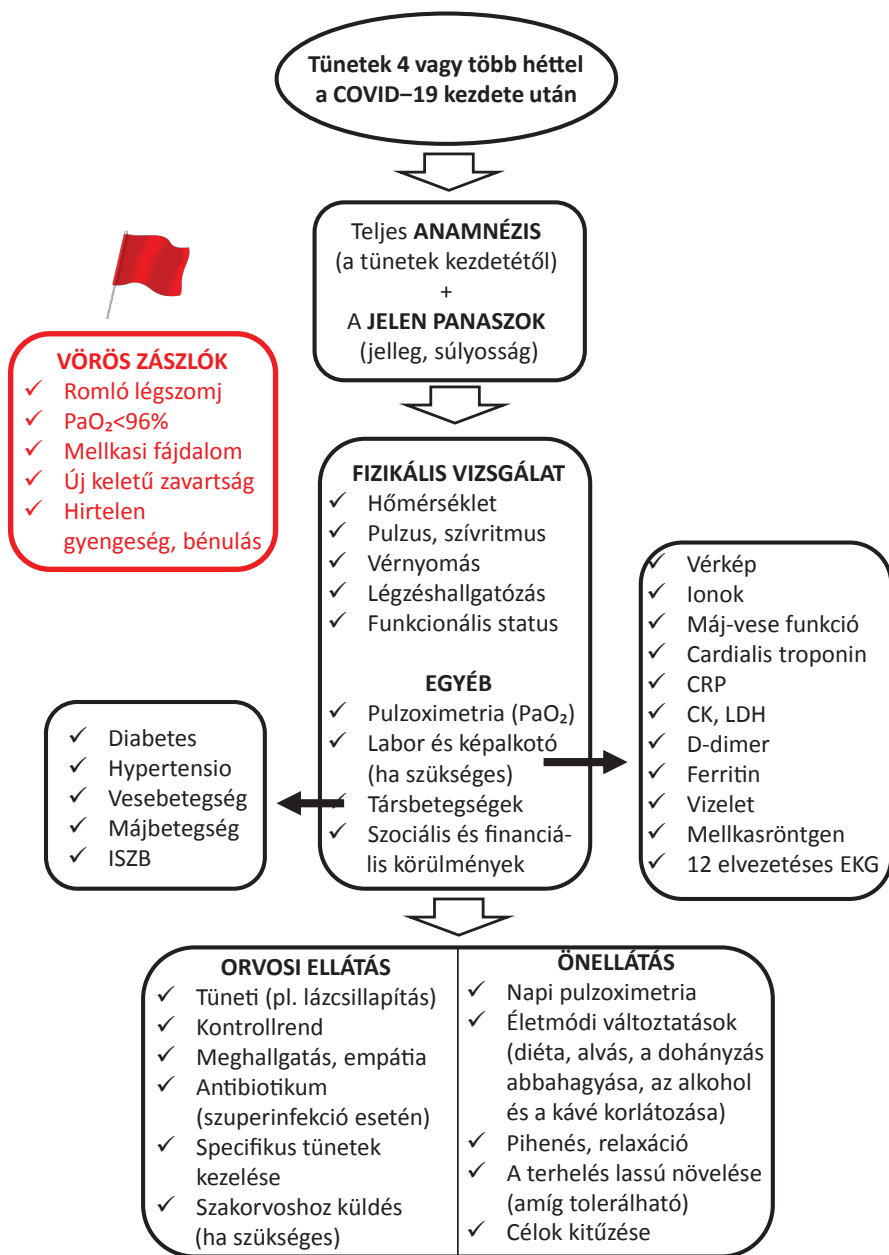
Tünetek 4 vagy több héttel a COVID–19 kezdete után

Teljes ANAMNÉZIS (a tünetek kezdetétől) + A JELEN PANASZOK (jelleg, súlyosság)

VÖRÖS ZÁSZLÓK
✓ Romló légszomj
✓ PaO₂<96%
✓ Mellkasi fájdalom
✓ Új keletű zavartság
✓ Hirtelen gyengeség, bénulás

FIZIKÁLIS VIZSGÁLAT
✓ Hőmérséklet
✓ Pulzus, szívritmus
✓ Vérnyomás
✓ Légzéshallgatózás
✓ Funkcionális status

EGYÉB
✓ Pulzoximetria (PaO₂)
✓ Labor és képalkotó (ha szükséges)
✓ Társbetegségek
✓ Szociális és financiális körülmények

✓ Vérkép
✓ Ionok
✓ Máj-vese funkció
✓ Cardialis troponin
✓ CRP
✓ CK, LDH
✓ D-dimer
✓ Ferritin
✓ Vizelet
✓ Mellkasröntgen
✓ 12 elvezetéses EKG

✓ Diabetes
✓ Hypertensio
✓ Vesebetegség
✓ Májbetegség
✓ ISZB

ORVOSI ELLÁTÁS
✓ Tüneti (pl. lázcsillapítás)
✓ Kontrollrend
✓ Meghallgatás, empátia
✓ Antibiotikum (szuperinfekció esetén)
✓ Specifikus tünetek kezelése
✓ Szakorvoshoz küldés (ha szükséges)

ÖNELLÁTÁS
✓ Napi pulzoximetria
✓ Életmódi változtatások (diéta, alvás, a dohányzás abbahagyása, az alkohol és a kávé korlátozása)
✓ Pihenés, relaxáció
✓ A terhelés lassú növelése (amíg tolerálható)
✓ Célok kitűzése